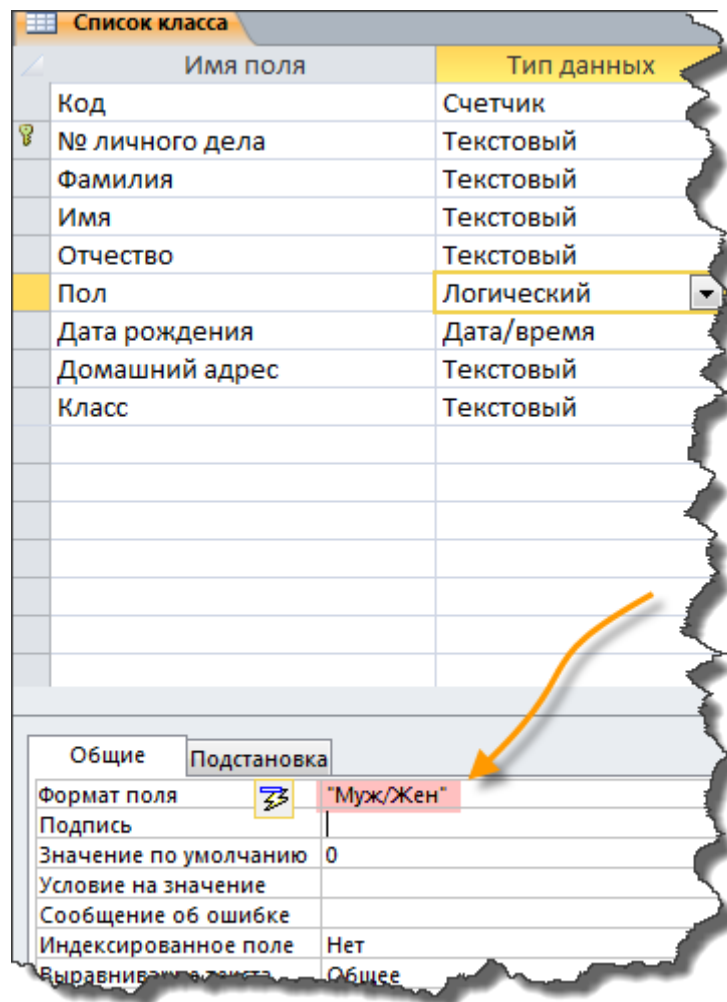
Список класса

| Имя поля | Тип данных |
|---|---|
| Код | Счетчик |
| № личного дела | Текстовый |
| Фамилия | Текстовый |
| Имя | Текстовый |
| Отчество | Текстовый |
| Пол | Логический |
| Дата рождения | Дата/время |
| Домашний адрес | Текстовый |
| Класс | Текстовый |

Общие Подстановка

| | |
|---|---|
| Формат поля | "Муж/Жен" |
| Подпись | |
| Значение по умолчанию | 0 |
| Условие на значение | |
| Сообщение об ошибке | |
| Индексированное поле | Нет |
| Выравнива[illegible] | Общее |